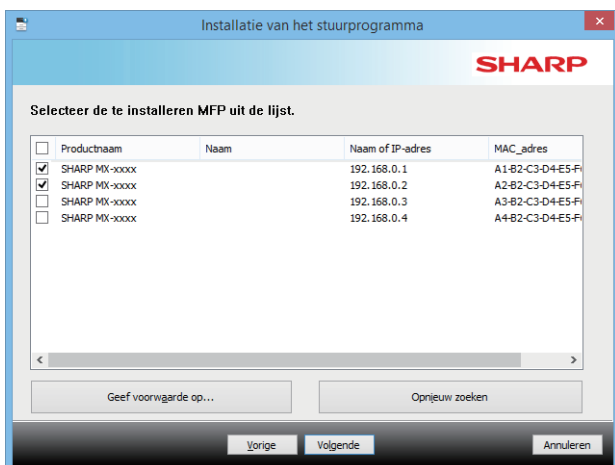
Installatie van het stuurprogramma

SHARP

Selecteer de te installeren MFP uit de lijst.

| | Productnaam | Naam | Naam of IP-adres | MAC_adres |
|---|---|---|---|---|
| ✓ | SHARP MX-xxxx | | 192.168.0.1 | A1-B2-C3-D4-E5-F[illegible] |
| ✓ | SHARP MX-xxxx | | 192.168.0.2 | A2-B2-C3-D4-E5-F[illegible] |
| | SHARP MX-xxxx | | 192.168.0.3 | A3-B2-C3-D4-E5-F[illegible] |
| | SHARP MX-xxxx | | 192.168.0.4 | A4-B2-C3-D4-E5-F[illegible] |

Geef voorwaarde op...

Opnieuw zoeken

Vorige

Volgende

Annuleren